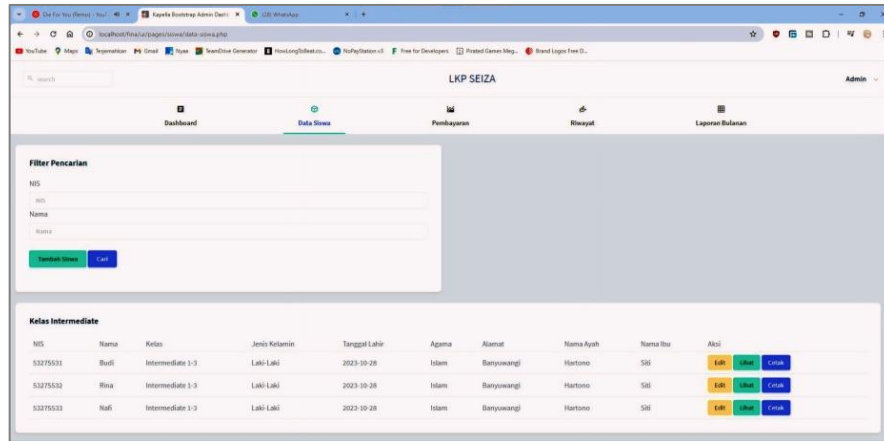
Die For You (Remix) - YouT | Kapella Bootstrap Admin Dash | (28) WhatsApp

localhost/finalta/pages/siswa/data-siswa.php

YouTube Maps Terjemahkan Gmail Nyaa TeamDrive Generator HowLongToBeat.co... NoPayStation v3 Free for Developers Pirated Games Meg... Brand Logos Free D...

search

LKP SEIZA

Admin

Dashboard

Data Siswa

Pembayaran

Riwayat

Laporan Bulanan

Filter Pencarian

NIS

NIS

Nama

Nama

Tambah Siswa | Cari

Kelas Intermediate

| NIS | Nama | Kelas | Jenis Kelamin | Tanggal Lahir | Agama | Alamat | Nama Ayah | Nama Ibu | Aksi |
|---|---|---|---|---|---|---|---|---|---|
| 53275531 | Budi | Intermediate 1-3 | Laki-Laki | 2023-10-28 | Islam | Banyuwangi | Hartono | Siti | Edit Lihat Cetak |
| 53275532 | Rina | Intermediate 1-3 | Laki-Laki | 2023-10-28 | Islam | Banyuwangi | Hartono | Siti | Edit Lihat Cetak |
| 53275533 | Nafi | Intermediate 1-3 | Laki-Laki | 2023-10-28 | Islam | Banyuwangi | Hartono | Siti | Edit Lihat Cetak |